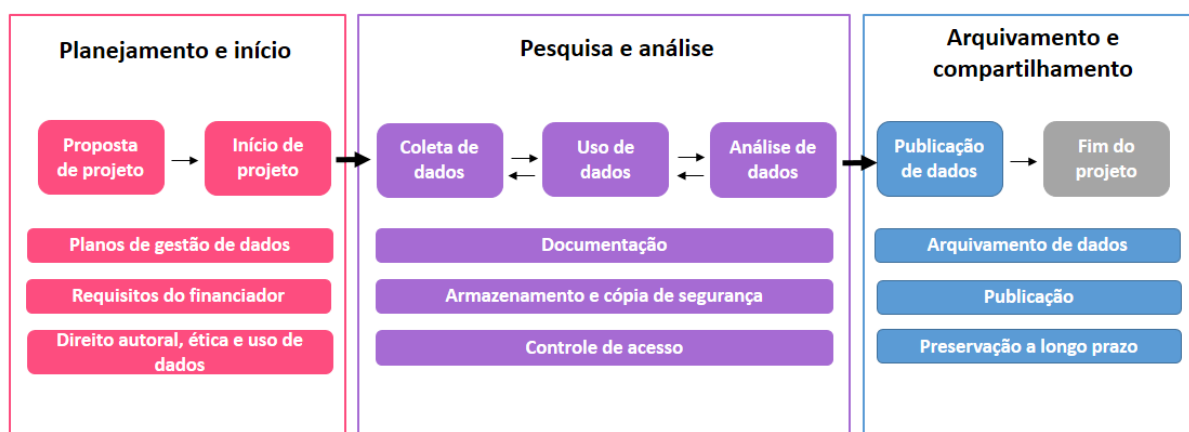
Planejamento e início

Proposta de projeto

Início de projeto

Planos de gestão de dados

Requisitos do financiador

Direito autoral, ética e uso de dados

Pesquisa e análise

Coleta de dados

Uso de dados

Análise de dados

Documentação

Armazenamento e cópia de segurança

Controle de acesso

Arquivamento e compartilhamento

Publicação de dados

Fim do projeto

Arquivamento de dados

Publicação

Preservação a longo prazo